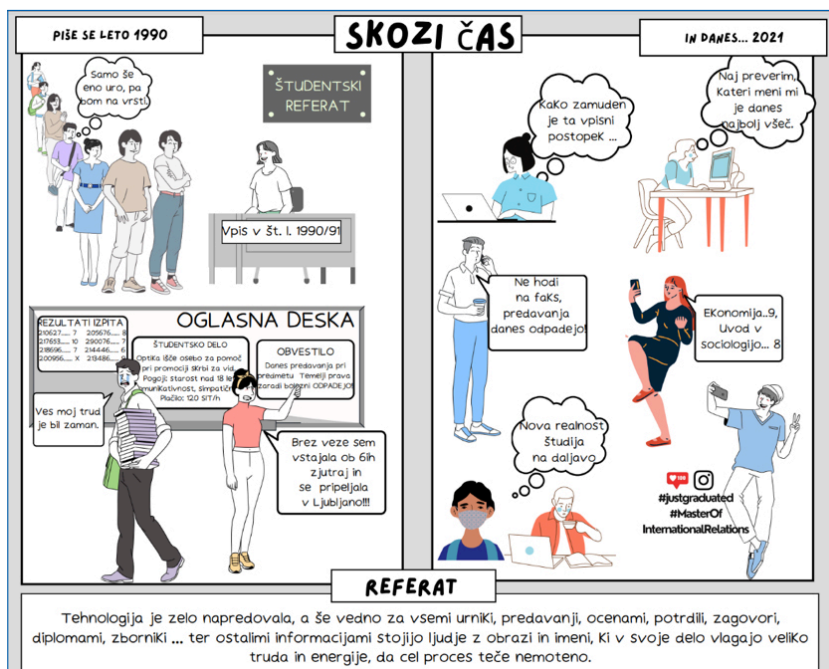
PIŠE SE LETO 1990

SKOZI ČAS

IN DANES... 2021

Samo še eno uro, pa bom na vrsti.

ŠTUDENTSKI REFERAT

Vpis v št. l. 1990/91

OGLASNA DESKA

REZULTATI IZPITA
210627...... 7
217653...... 10
218695...... 7
200956...... X
205676...... 8
290076...... 7
214446...... 6
213486...... 8

ŠTUDENTSKO DELO
Optika išče osebo za pomoč pri promociji skrbi za vid. Pogoji: starost nad 18 let, komunikativnost, simpatičnost. Plačilo: 120 SIT/h

OBVESTILO
Danes predavanja pri predmetu Temelji prava zaradi bolezni ODPADEJO!

Ves moj trud je bil zaman.

Brez veze sem vstajala ob 6ih zjutraj in se pripeljala v Ljubljano!!!

KaKo zamuden je ta vpisni postopek ...

Naj preverim, Kateri meni mi je danes najbolj všeč.

Ne hodi na faKs, predavanja danes odpadejo!

EKonomija..9, Uvod v sociologijo... 8

Nova realnost študija na daljavo

128
#justgraduated
#MasterOf
InternationalRelations

REFERAT

Tehnologija je zelo napredovala, a še vedno za vsemi urniki, predavanji, ocenami, potrdili, zagovori, diplomami, zborniki ... ter ostalimi informacijami stojijo ljudje z obrazi in imeni, Ki v svoje delo vlagajo veliko truda in energije, da cel proces teče nemoteno.